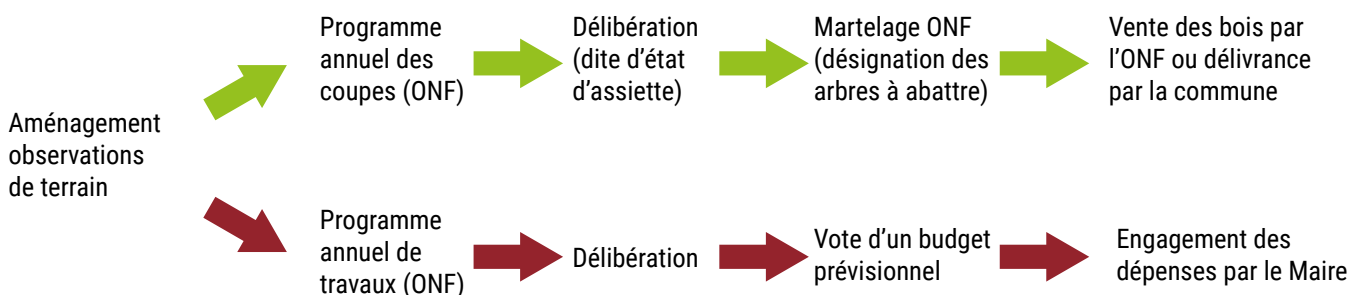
Aménagement observations de terrain

Programme annuel des coupes (ONF)

Délibération (dite d’état d’assiette)

Martelage ONF (désignation des arbres à abattre)

Vente des bois par l’ONF ou délivrance par la commune

Programme annuel de travaux (ONF)

Délibération

Vote d’un budget prévisionnel

Engagement des dépenses par le Maire